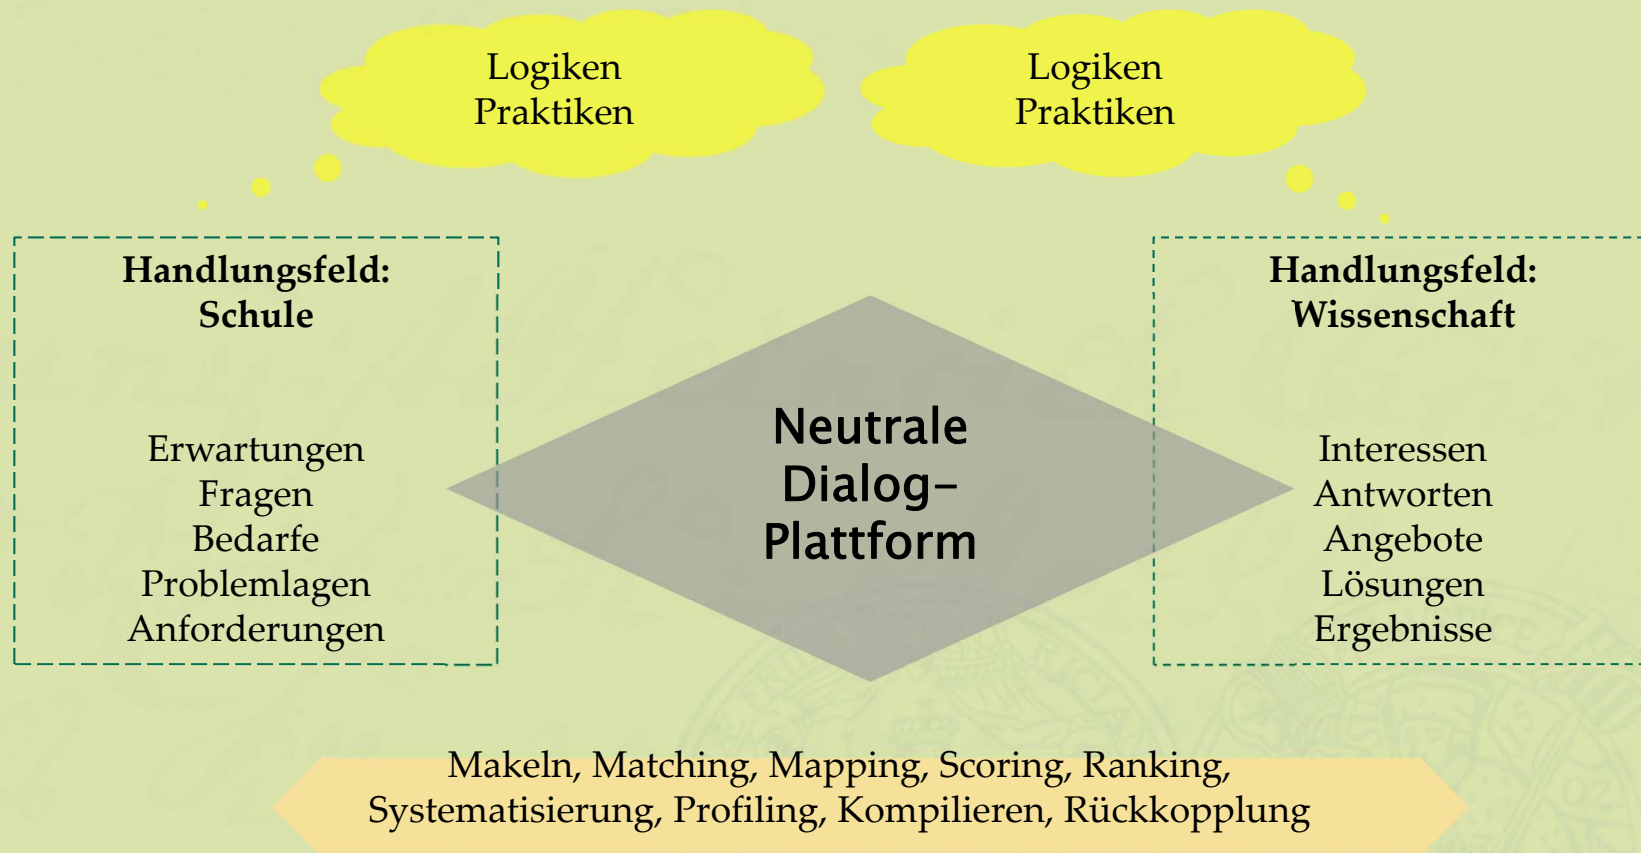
Logiken
Praktiken

Logiken
Praktiken

Handlungsfeld:
Schule

Erwartungen
Fragen
Bedarfe
Problemlagen
Anforderungen

Neutrale
Dialog-
Plattform

Handlungsfeld:
Wissenschaft

Interessen
Antworten
Angebote
Lösungen
Ergebnisse

Makeln, Matching, Mapping, Scoring, Ranking,
Systematisierung, Profiling, Kompilieren, Rückkopplung